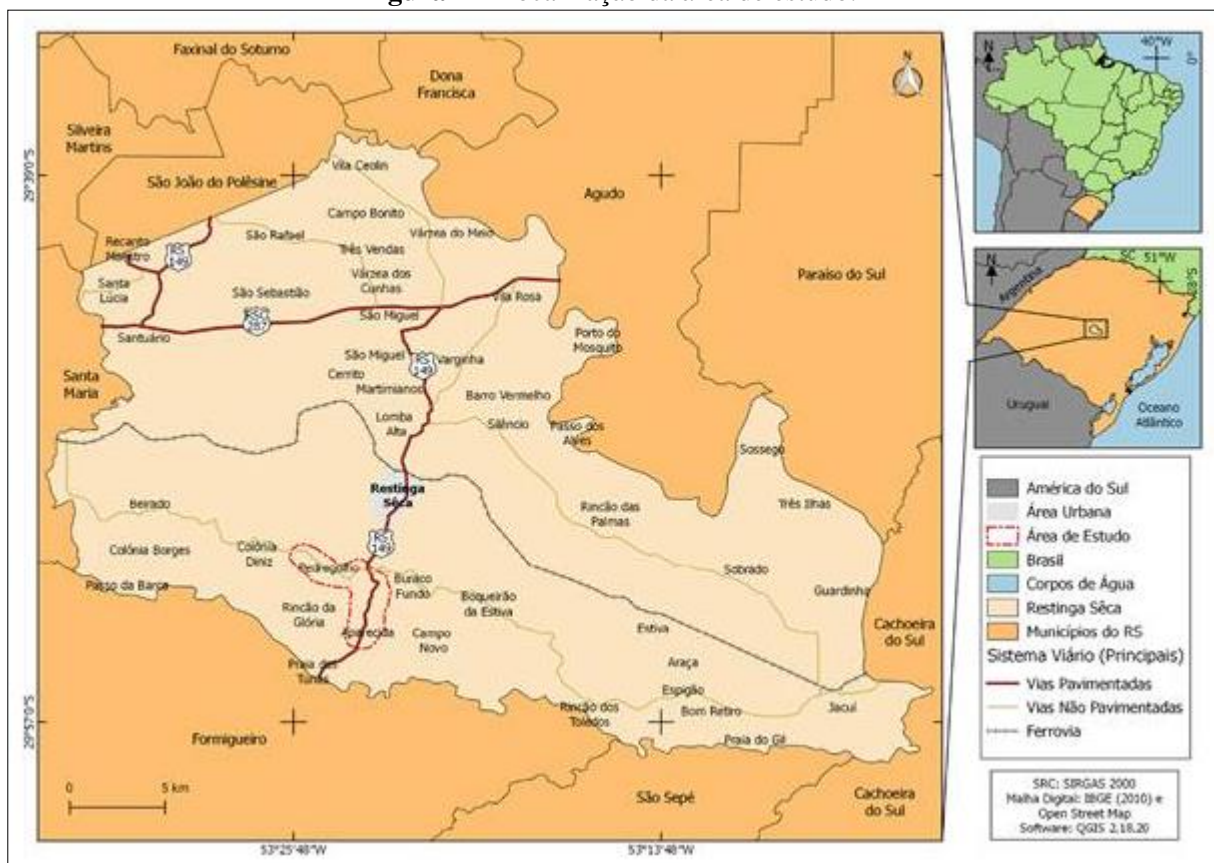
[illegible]

Faxinal do Soturno

Dona Francisca

Silveira Martins

São João do Polêsine

Vila Ceolin

Campo Bonito

Agudo

São Rafael

Três Vendas

Várzea do Meio

Recanto Maestro

RS 149

Várzea dos Cunhas

Paraíso do Sul

Santa Lúcia

São Sebastião

RSC 287

Vila Rosa

São Miguel

Santuário

Porto do Mosquito

São Miguel

RS 149

Varginha

Santa Maria

Cerrito

Martimianos

Barro Vermelho

Lomba Alta

Silêncio

Passo dos Alves

Sossego

Restinga Sêca

Beirado

Rincão das Palmas

Três Ilhas

Colônia Borges

Colônia Diniz

RS 149

Pedregulho

Buraco Fundo

Sobrado

Passo da Barca

Boqueirão da Estiva

Guardinha

Rincão da Glória

Aparecida

Campo Novo

Estiva

Cachoeira do Sul

Praia dos Tunas

Araçá

Espigão

Rincão dos Toledos

Bom Retiro

Jacuí

Formigueiro

Praia do Gil

São Sepé

Cachoeira do Sul

0 5 km

29°39'0"S

29°57'0"S

53°25'48"W

53°13'48"W

N

40°W

0°

SC 51°W

28°S

Argentina

Uruguai

Oceano Atlântico

América do Sul

Área Urbana

Área de Estudo

Brasil

Corpos de Água

Restinga Sêca

Municípios do RS

Sistema Viário (Principais)

Vias Pavimentadas

Vias Não Pavimentadas

Ferrovia

SRC: SIRGAS 2000
Malha Digital: IBGE (2010) e Open Street Map
Software: QGIS 2.18.20